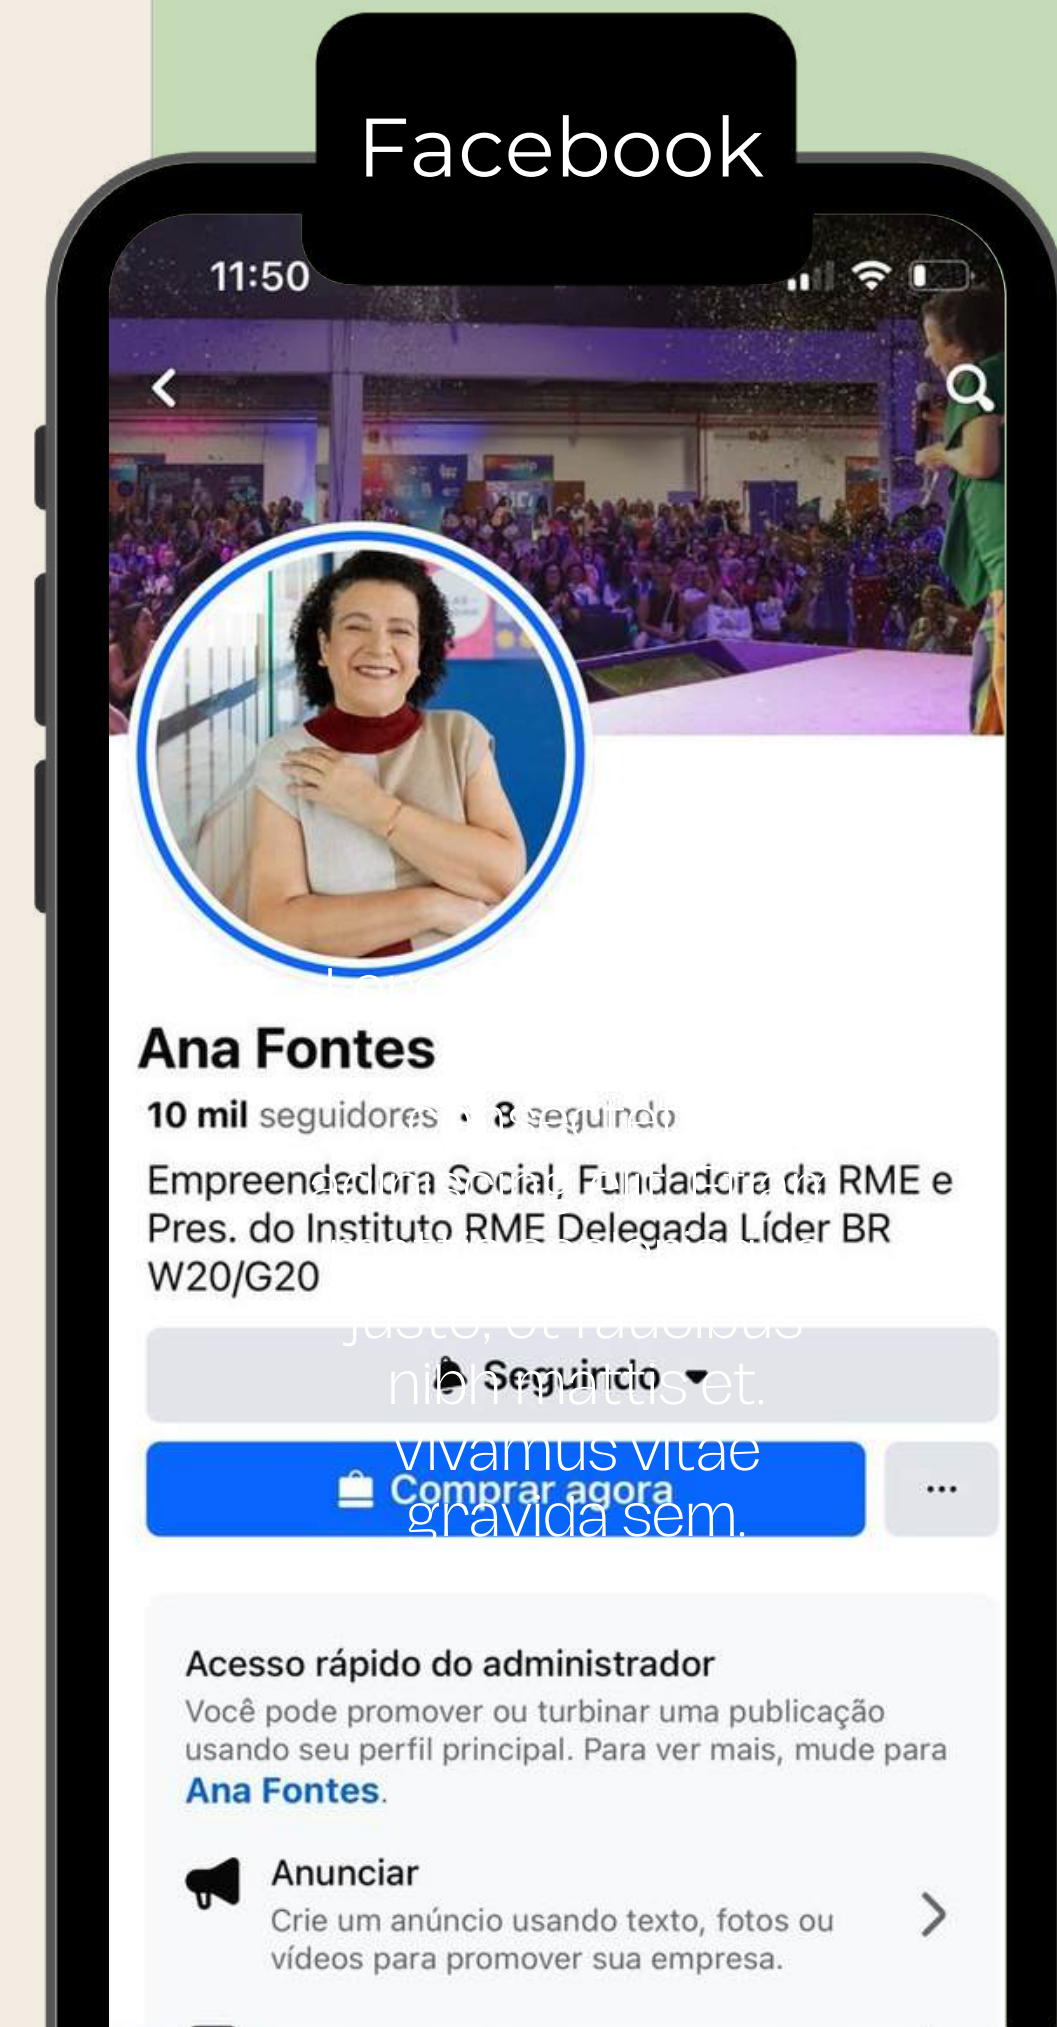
Facebook

11:50

Ana Fontes

10 mil seguidores • 8 seguindo

Empreendedora Social, Fundadora da RME e Pres. do Instituto RME Delegada Líder BR W20/G20

justo, ut faucibus nibh mattis et. Vivamus vitae gravida sem.

Seguindo

Comprar agora

...

Acesso rápido do administrador

Você pode promover ou turbinar uma publicação usando seu perfil principal. Para ver mais, mude para Ana Fontes.

Anunciar

Crie um anúncio usando texto, fotos ou vídeos para promover sua empresa.